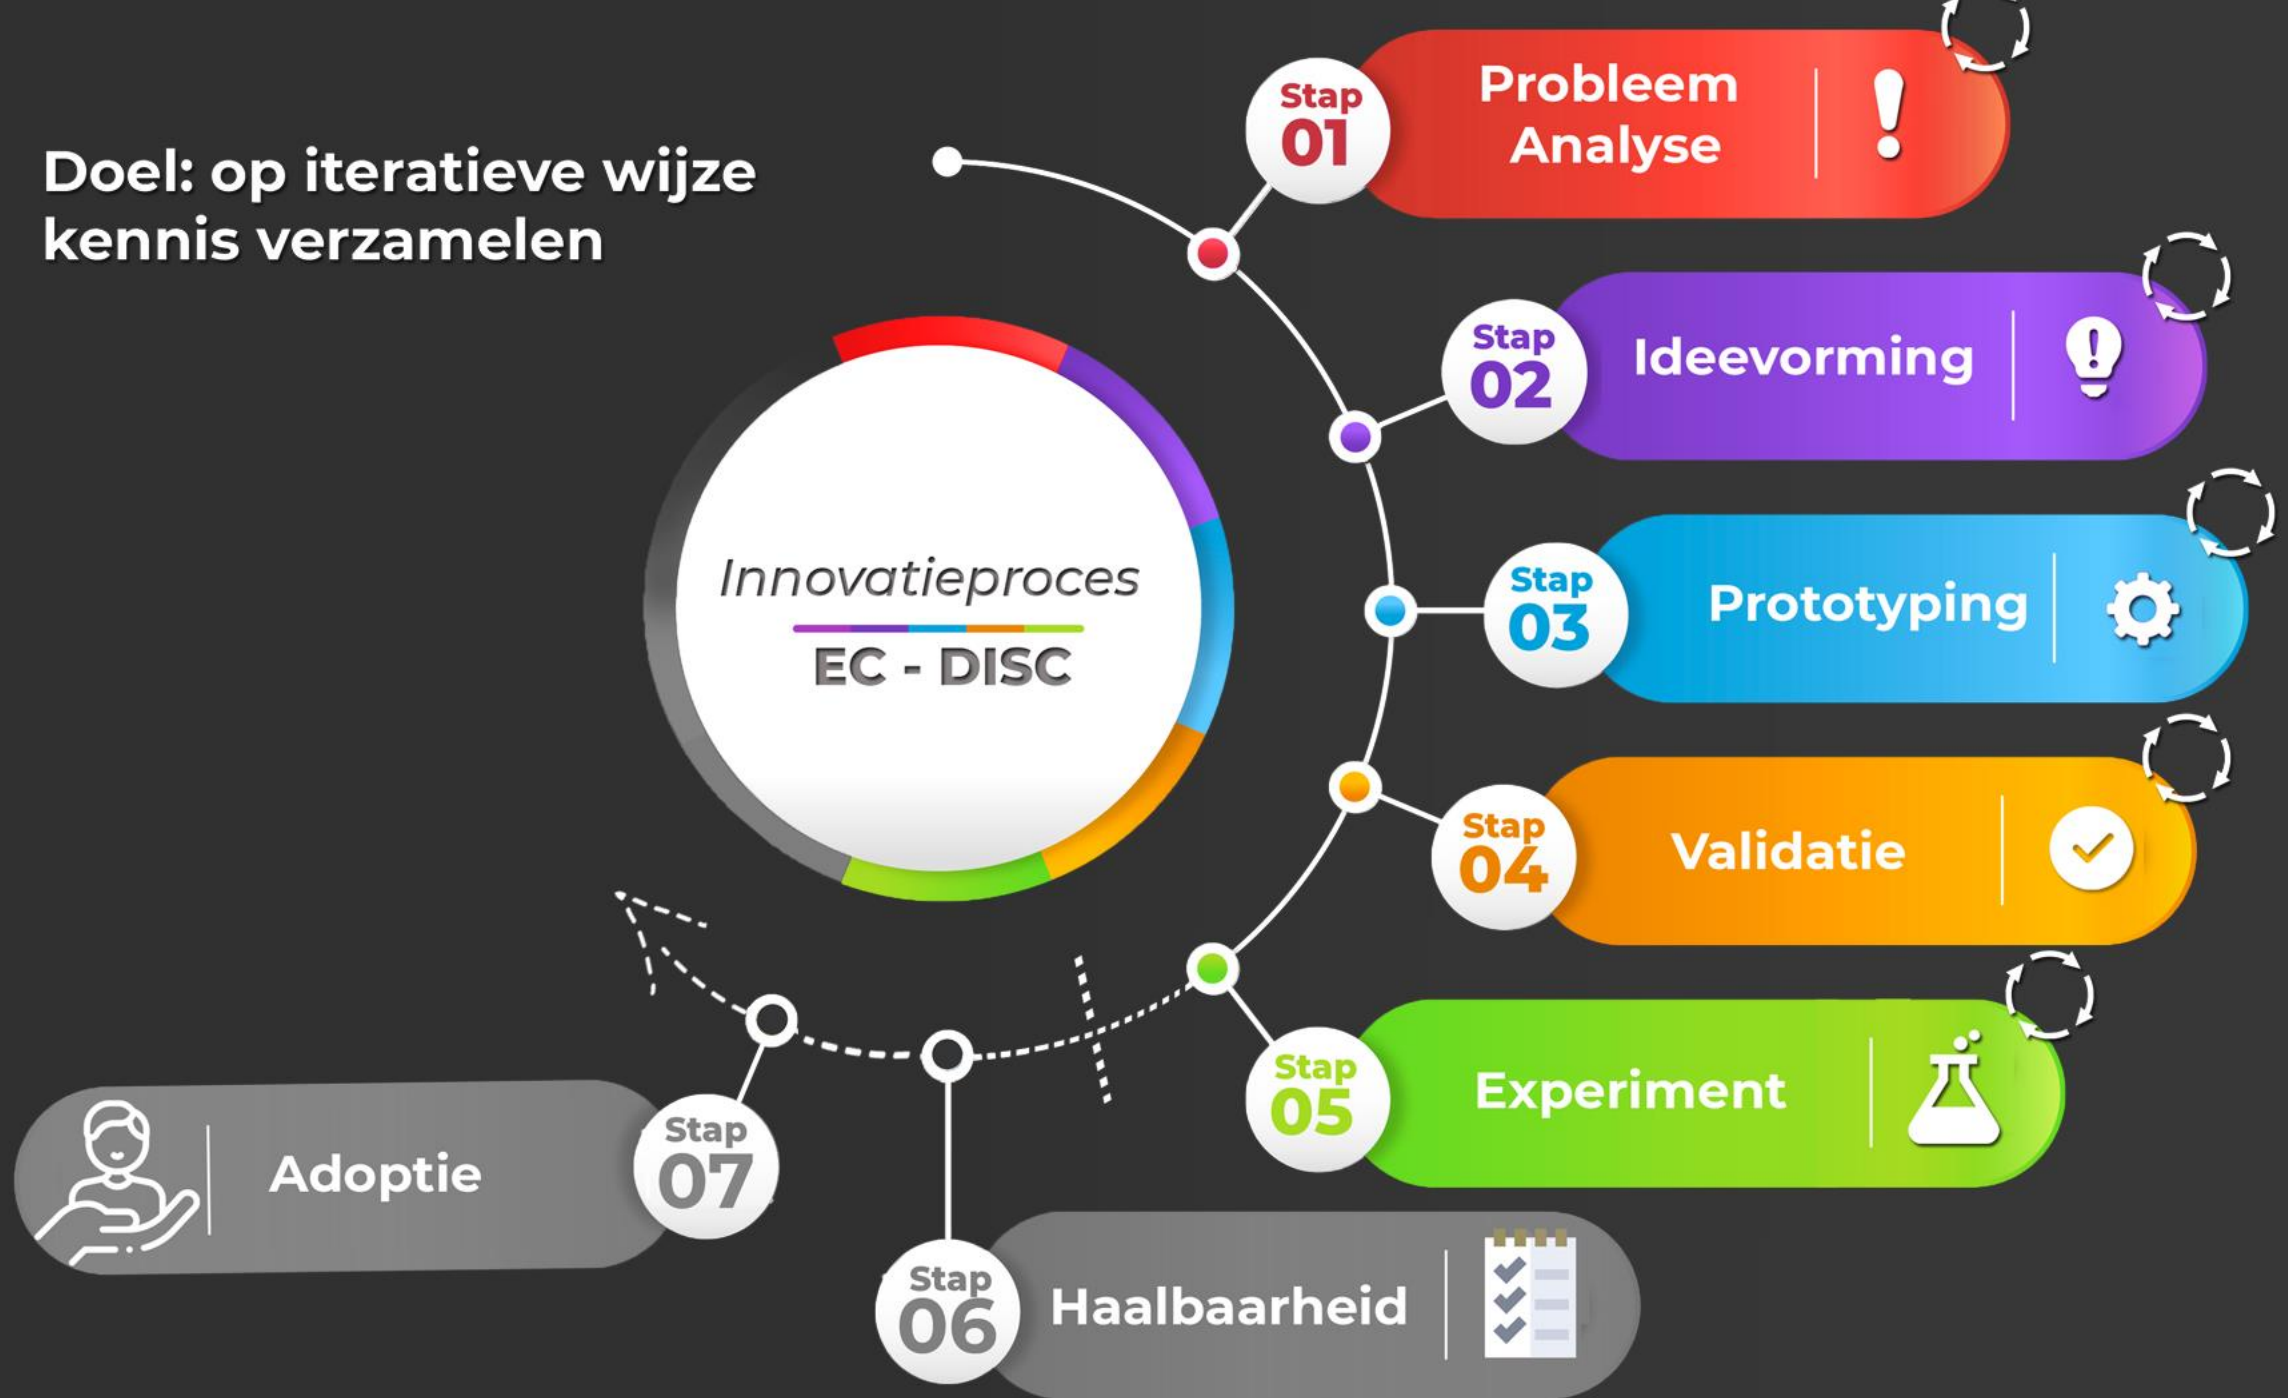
Doel: op iteratieve wijze kennis verzamelen

Innovatieproces
EC - DISC

Stap 01 Probleem Analyse

Stap 02 Ideevorming

Stap 03 Prototyping

Stap 04 Validatie

Stap 05 Experiment

Stap 06 Haalbaarheid

Stap 07 Adoptie